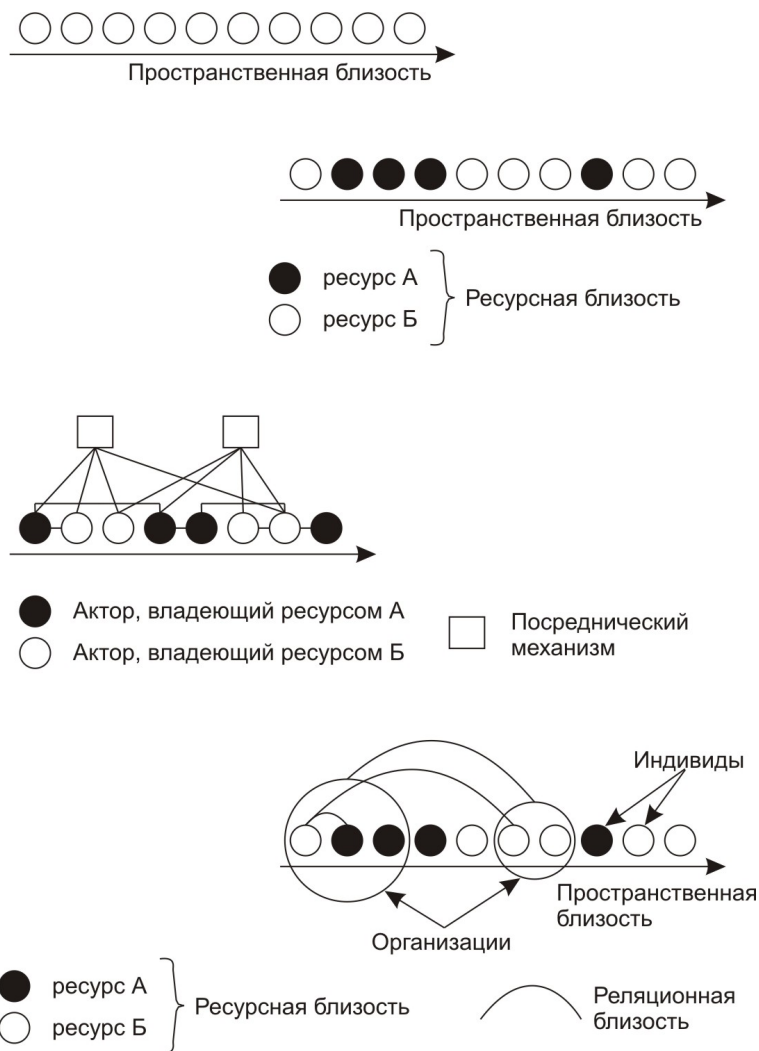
Пространственная близость

Пространственная близость

ресурс А
ресурс Б
Ресурсная близость

Актор, владеющий ресурсом А
Актор, владеющий ресурсом Б
Посреднический механизм

Индивиды
Пространственная близость
Организации

ресурс А
ресурс Б
Ресурсная близость
Реляционная близость